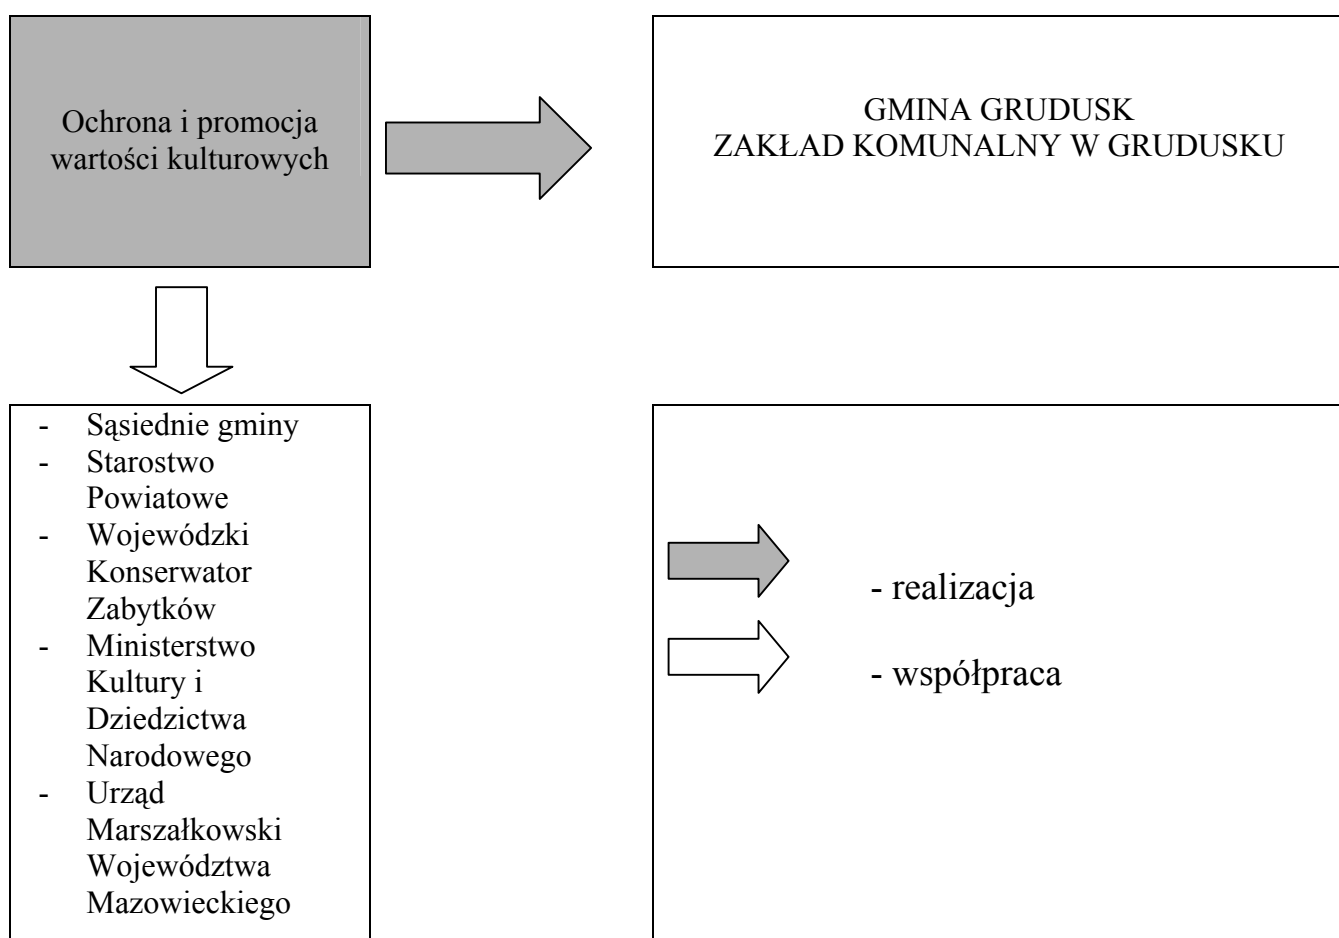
Ochrona i promocja wartości kulturowych

GMINA GRUDUSK
ZAKŁAD KOMUNALNY W GRUDUSKU

- Sąsiednie gminy
- Starostwo Powiatowe
- Wojewódzki Konserwator Zabytków
- Ministerstwo Kultury i Dziedzictwa Narodowego
- Urząd Marszałkowski Województwa Mazowieckiego

- realizacja

- współpraca